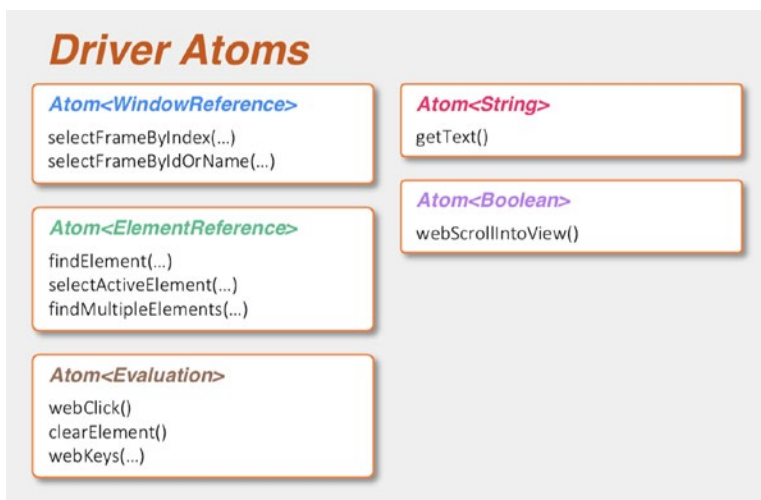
Driver Atoms

Atom<WindowReference>
selectFrameByIndex(...)
selectFrameByIdOrName(...)

Atom<ElementReference>
findElement(...)
selectActiveElement(...)
findMultipleElements(...)

Atom<Evaluation>
webClick()
clearElement()
webKeys(...)

Atom<String>
getText()

Atom<Boolean>
webScrollIntoView()